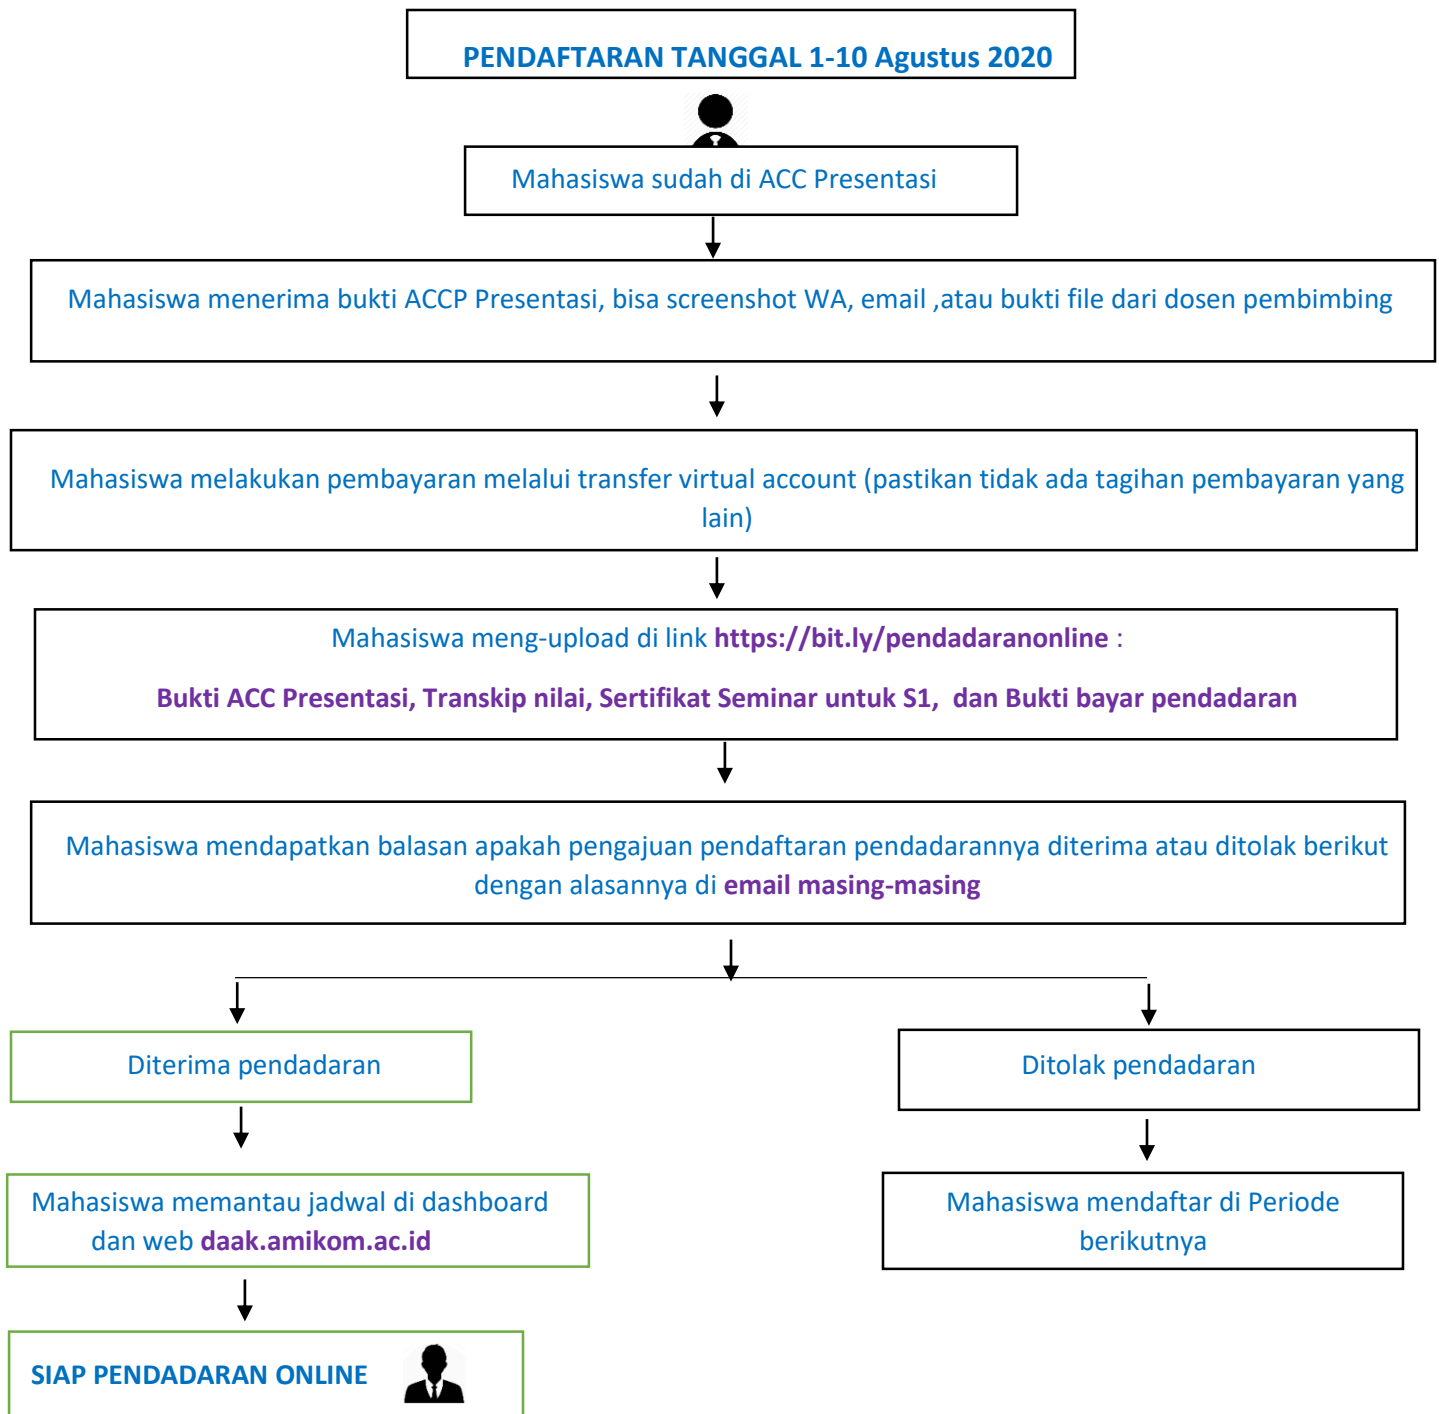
PENDAFTARAN TANGGAL 1-10 Agustus 2020

Mahasiswa sudah di ACC Presentasi

Mahasiswa menerima bukti ACCP Presentasi, bisa screenshot WA, email ,atau bukti file dari dosen pembimbing

Mahasiswa melakukan pembayaran melalui transfer virtual account (pastikan tidak ada tagihan pembayaran yang lain)

Mahasiswa meng-upload di link https://bit.ly/pendadaranonline :

Bukti ACC Presentasi, Transkip nilai, Sertifikat Seminar untuk S1, dan Bukti bayar pendadaran

Mahasiswa mendapatkan balasan apakah pengajuan pendaftaran pendadarannya diterima atau ditolak berikut dengan alasannya di email masing-masing

Diterima pendadaran

Ditolak pendadaran

Mahasiswa memantau jadwal di dashboard dan web daak.amikom.ac.id

Mahasiswa mendaftar di Periode berikutnya

SIAP PENDADARAN ONLINE